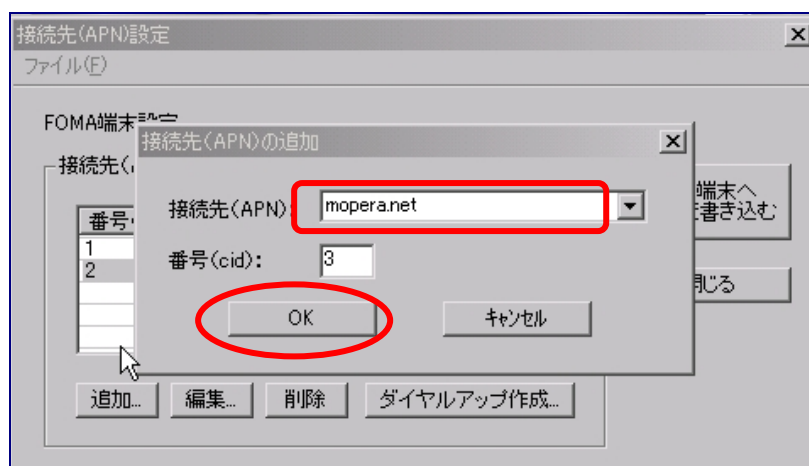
接続先(APN)設定
ファイル(F)

FOMA端末設定
接続先(

番号
1
2

端末へ
書き込む

閉じる

接続先(APN)の追加

接続先(APN): mopera.net
番号(cid): 3

OK
キャンセル

追加...
編集...
削除
ダイヤルアップ作成...